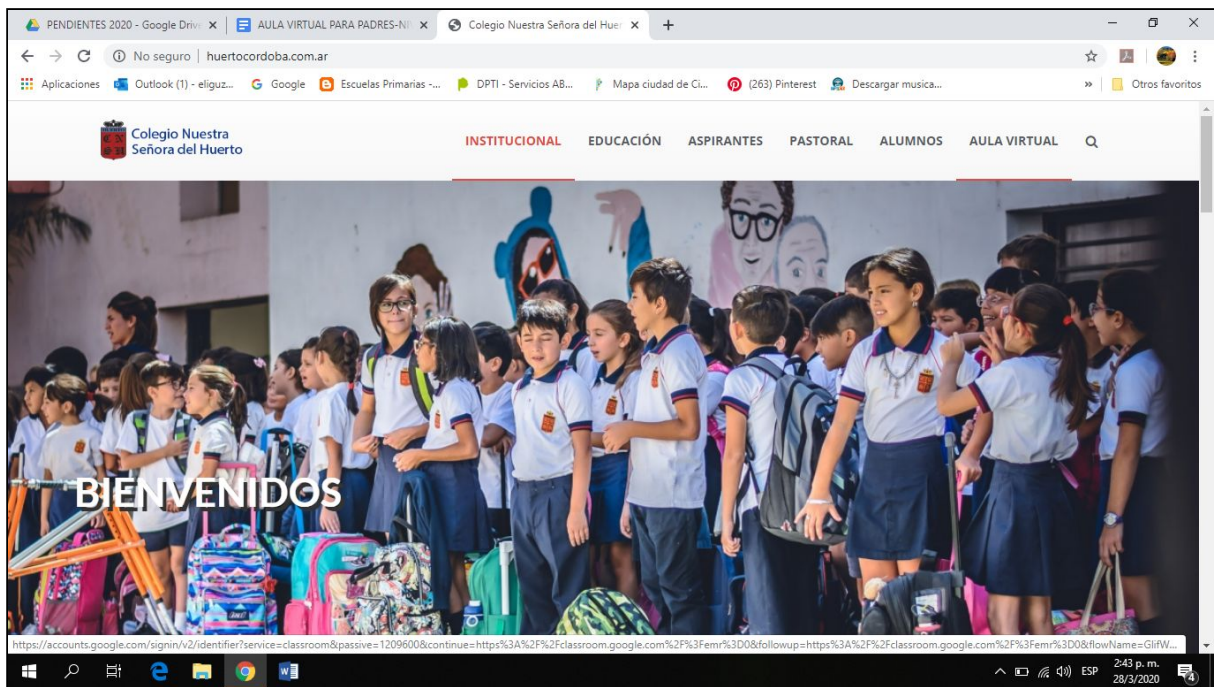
PENDIENTES 2020 - Google Drive × | AULA VIRTUAL PARA PADRES-NI × | Colegio Nuestra Señora del Huer × | +

No seguro | huertocordoba.com.ar

Aplicaciones | Outlook (1) - eliguz... | Google | Escuelas Primarias -... | DPTI - Servicios AB... | Mapa ciudad de Ci... | (263) Pinterest | Descargar musica... | » | Otros favoritos

Colegio Nuestra Señora del Huerto

INSTITUCIONAL | EDUCACIÓN | ASPIRANTES | PASTORAL | ALUMNOS | AULA VIRTUAL

BIENVENIDOS

https://accounts.google.com/signin/v2/identifier?service=classroom&passive=1209600&continue=https%3A%2F%2Fclassroom.google.com%2F%3Femr%3D0&followup=https%3A%2F%2Fclassroom.google.com%2F%3Femr%3D0&flowName=GlifW...

ESP 2:43 p. m. 28/3/2020 4